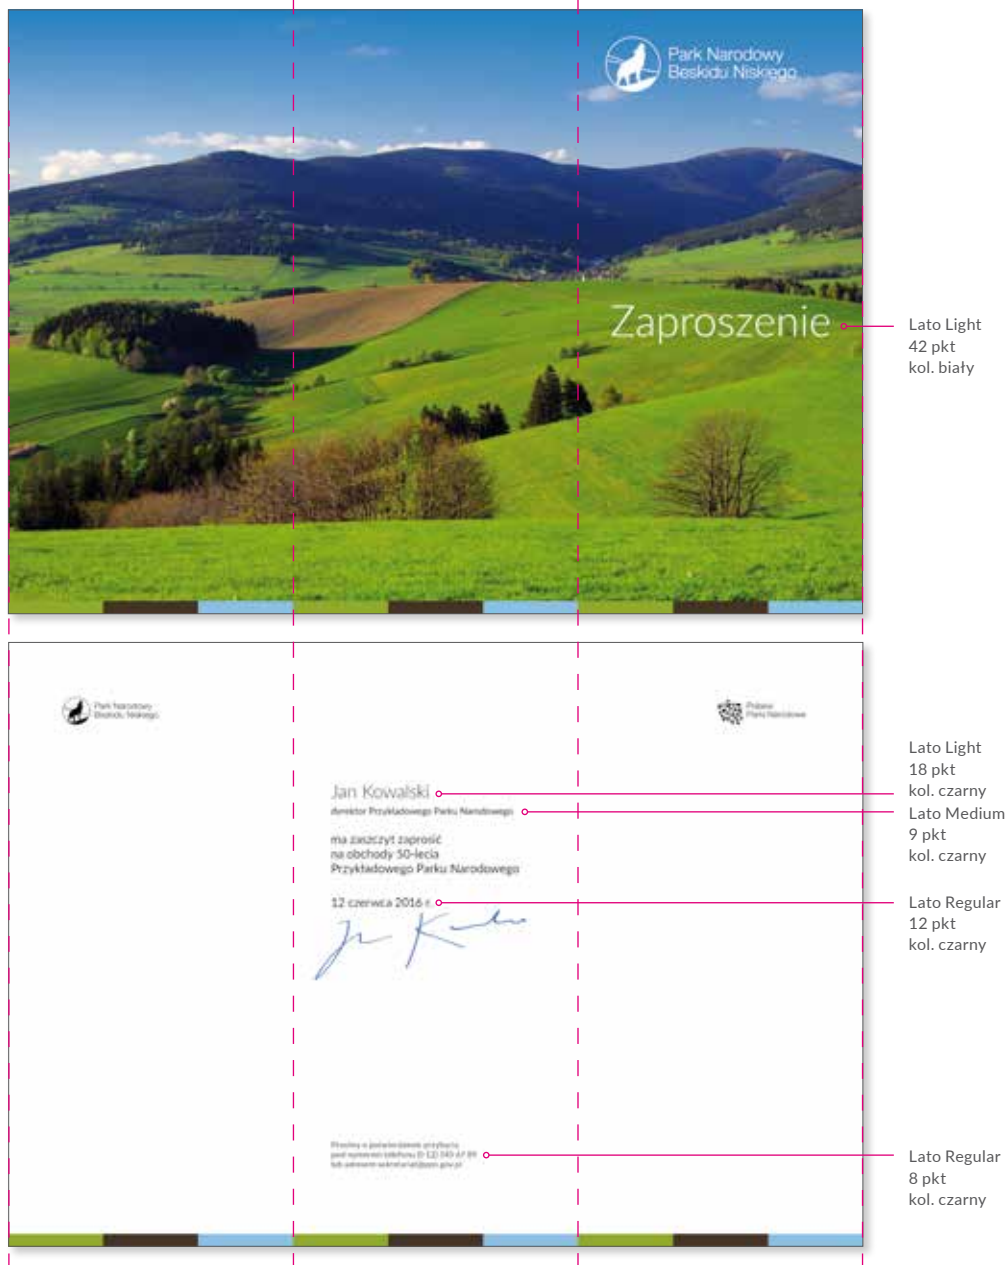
Park Narodowy Beskidu Niskiego

Zaproszenie

Lato Light
42 pkt
kol. biały

Park Narodowy Beskidu Niskiego

Polskie Parki Narodowe

Jan Kowalski

dyrektor Przykładowego Parku Narodowego

ma zaszczyt zaprosić
na obchody 50-lecia
Przykładowego Parku Narodowego

12 czerwca 2016 r.

Jan Kowalski

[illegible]

Lato Light
18 pkt
kol. czarny

Lato Medium
9 pkt
kol. czarny

Lato Regular
12 pkt
kol. czarny

Lato Regular
8 pkt
kol. czarny